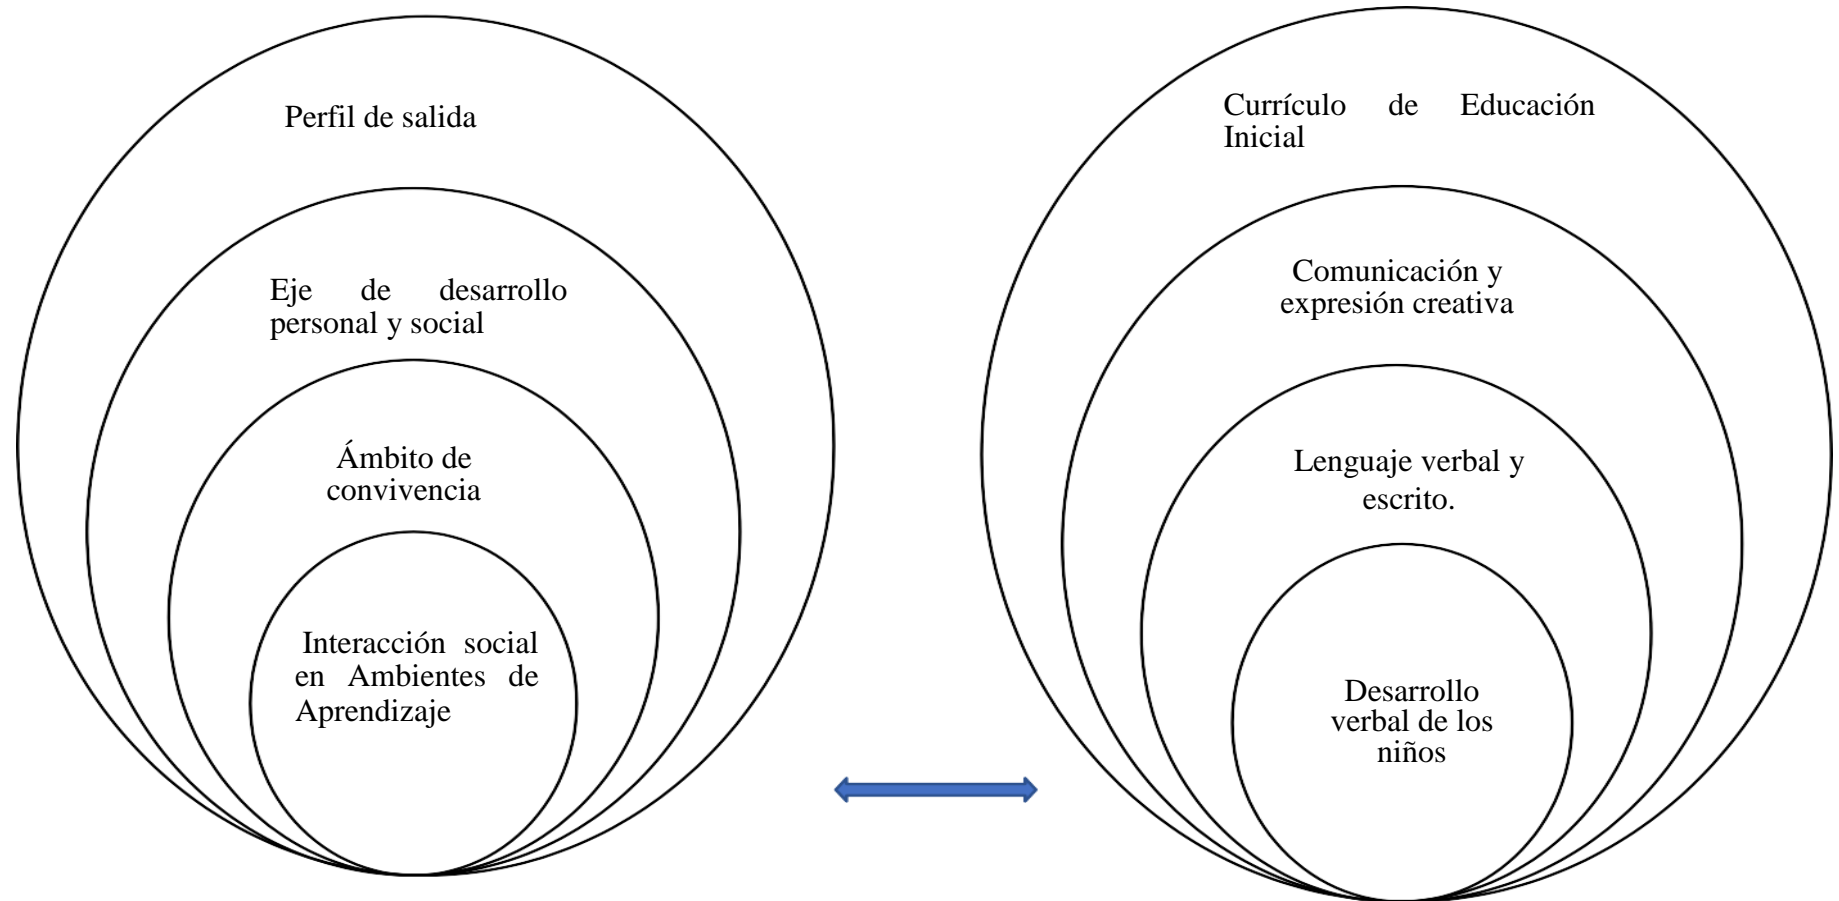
Perfil de salida

Eje de desarrollo personal y social

Ámbito de convivencia

Interacción social en Ambientes de Aprendizaje

Currículo de Educación Inicial

Comunicación y expresión creativa

Lenguaje verbal y escrito.

Desarrollo verbal de los niños